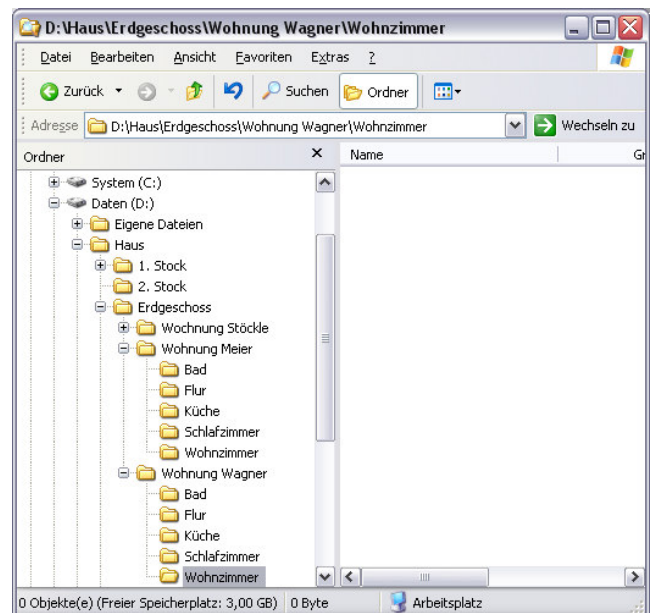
D:\Haus\Erdgeschoss\Wohnung Wagner\Wohnzimmer

Datei Bearbeiten Ansicht Favoriten Extras ?

Zurück Suchen Ordner

Adresse D:\Haus\Erdgeschoss\Wohnung Wagner\Wohnzimmer Wechseln zu

Ordner ×

System (C:)
Daten (D:)
Eigene Dateien
Haus
1. Stock
2. Stock
Erdgeschoss
Wochnung Stöckle
Wohnung Meier
Bad
Flur
Küche
Schlafzimmer
Wohnzimmer
Wohnung Wagner
Bad
Flur
Küche
Schlafzimmer
Wohnzimmer

Name Gr

0 Objekte(e) (Freier Speicherplatz: 3,00 GB) 0 Byte Arbeitsplatz